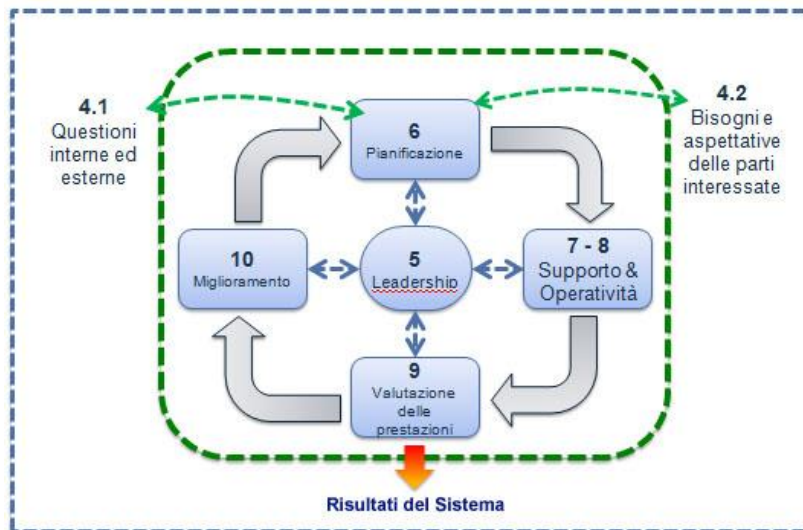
4.1
Questioni interne ed esterne

6
Pianificazione

4.2
Bisogni e aspettative delle parti interessate

10
Miglioramento

5
Leadership

7 - 8
Supporto & Operatività

9
Valutazione delle prestazioni

Risultati del Sistema